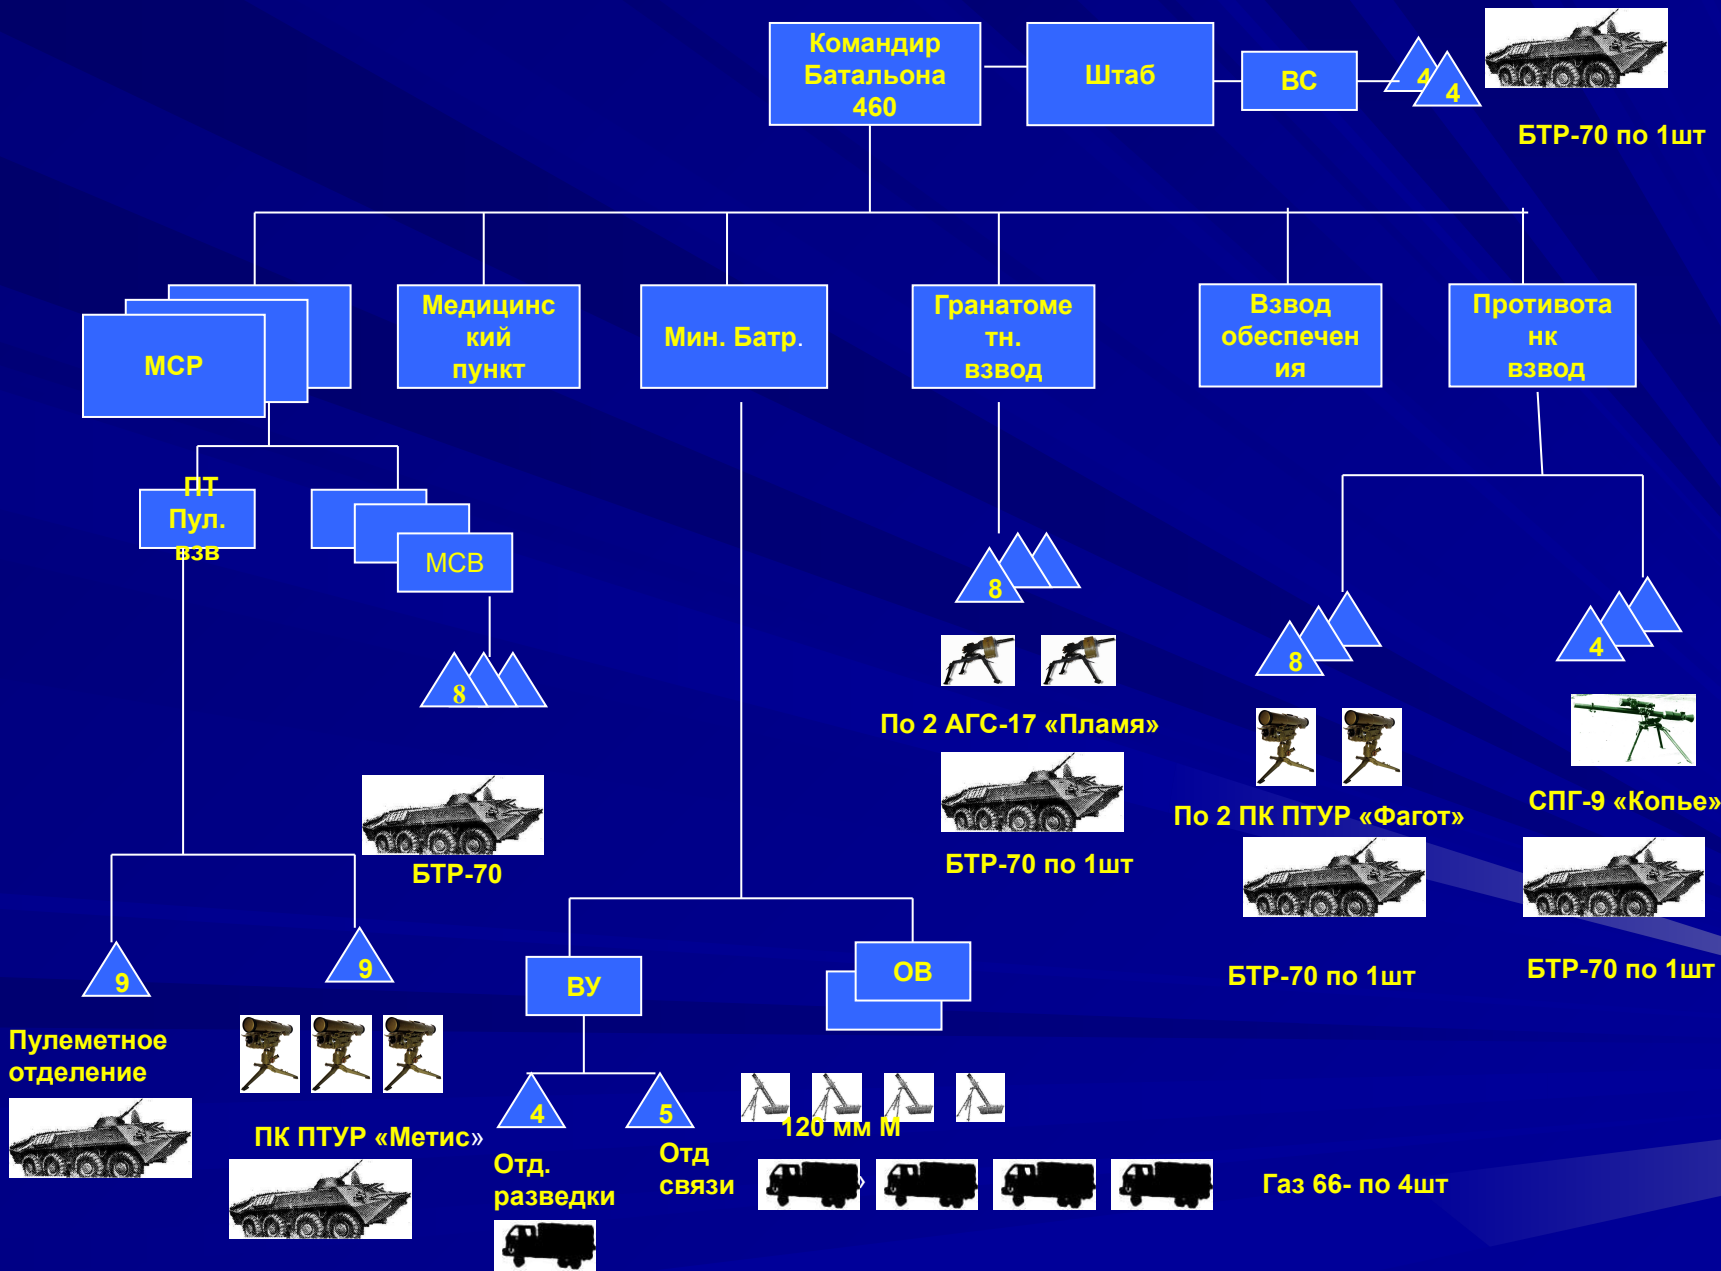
Командир Батальона 460

Штаб

ВС

4

4

БТР-70 по 1шт

МСР

Медицинский пункт

Мин. Батр.

Гранатометн. взвод

Взвод обеспечения

Противотанк взвод

ПТ Пул. взв

МСВ

8

8

По 2 АГС-17 «Пламя»

БТР-70 по 1шт

8

4

По 2 ПК ПТУР «Фагот»

СПГ-9 «Копье»

БТР-70

БТР-70 по 1шт

БТР-70 по 1шт

9

9

ВУ

ОВ

Пулеметное отделение

ПК ПТУР «Метис»

4

5

Отд. разведки

Отд связи

120 мм М

Газ 66- по 4шт